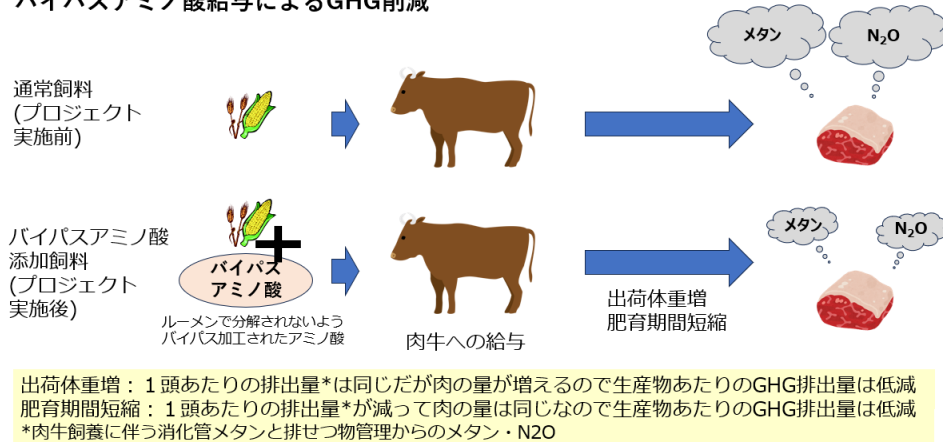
バイパスアミノ酸給与によるGHG削減

メタン
$N_2O$

通常飼料
(プロジェクト実施前)

バイパスアミノ酸添加飼料
(プロジェクト実施後)

＋
バイパスアミノ酸

ルーメンで分解されないようバイパス加工されたアミノ酸

肉牛への給与

出荷体重増
肥育期間短縮

メタン
$N_2O$

出荷体重増： 1頭あたりの排出量*は同じだが肉の量が増えるので生産物あたりのGHG排出量は低減
肥育期間短縮： 1頭あたりの排出量*が減って肉の量は同じなので生産物あたりのGHG排出量は低減
*肉牛飼養に伴う消化管メタンと排せつ物管理からのメタン・N2O